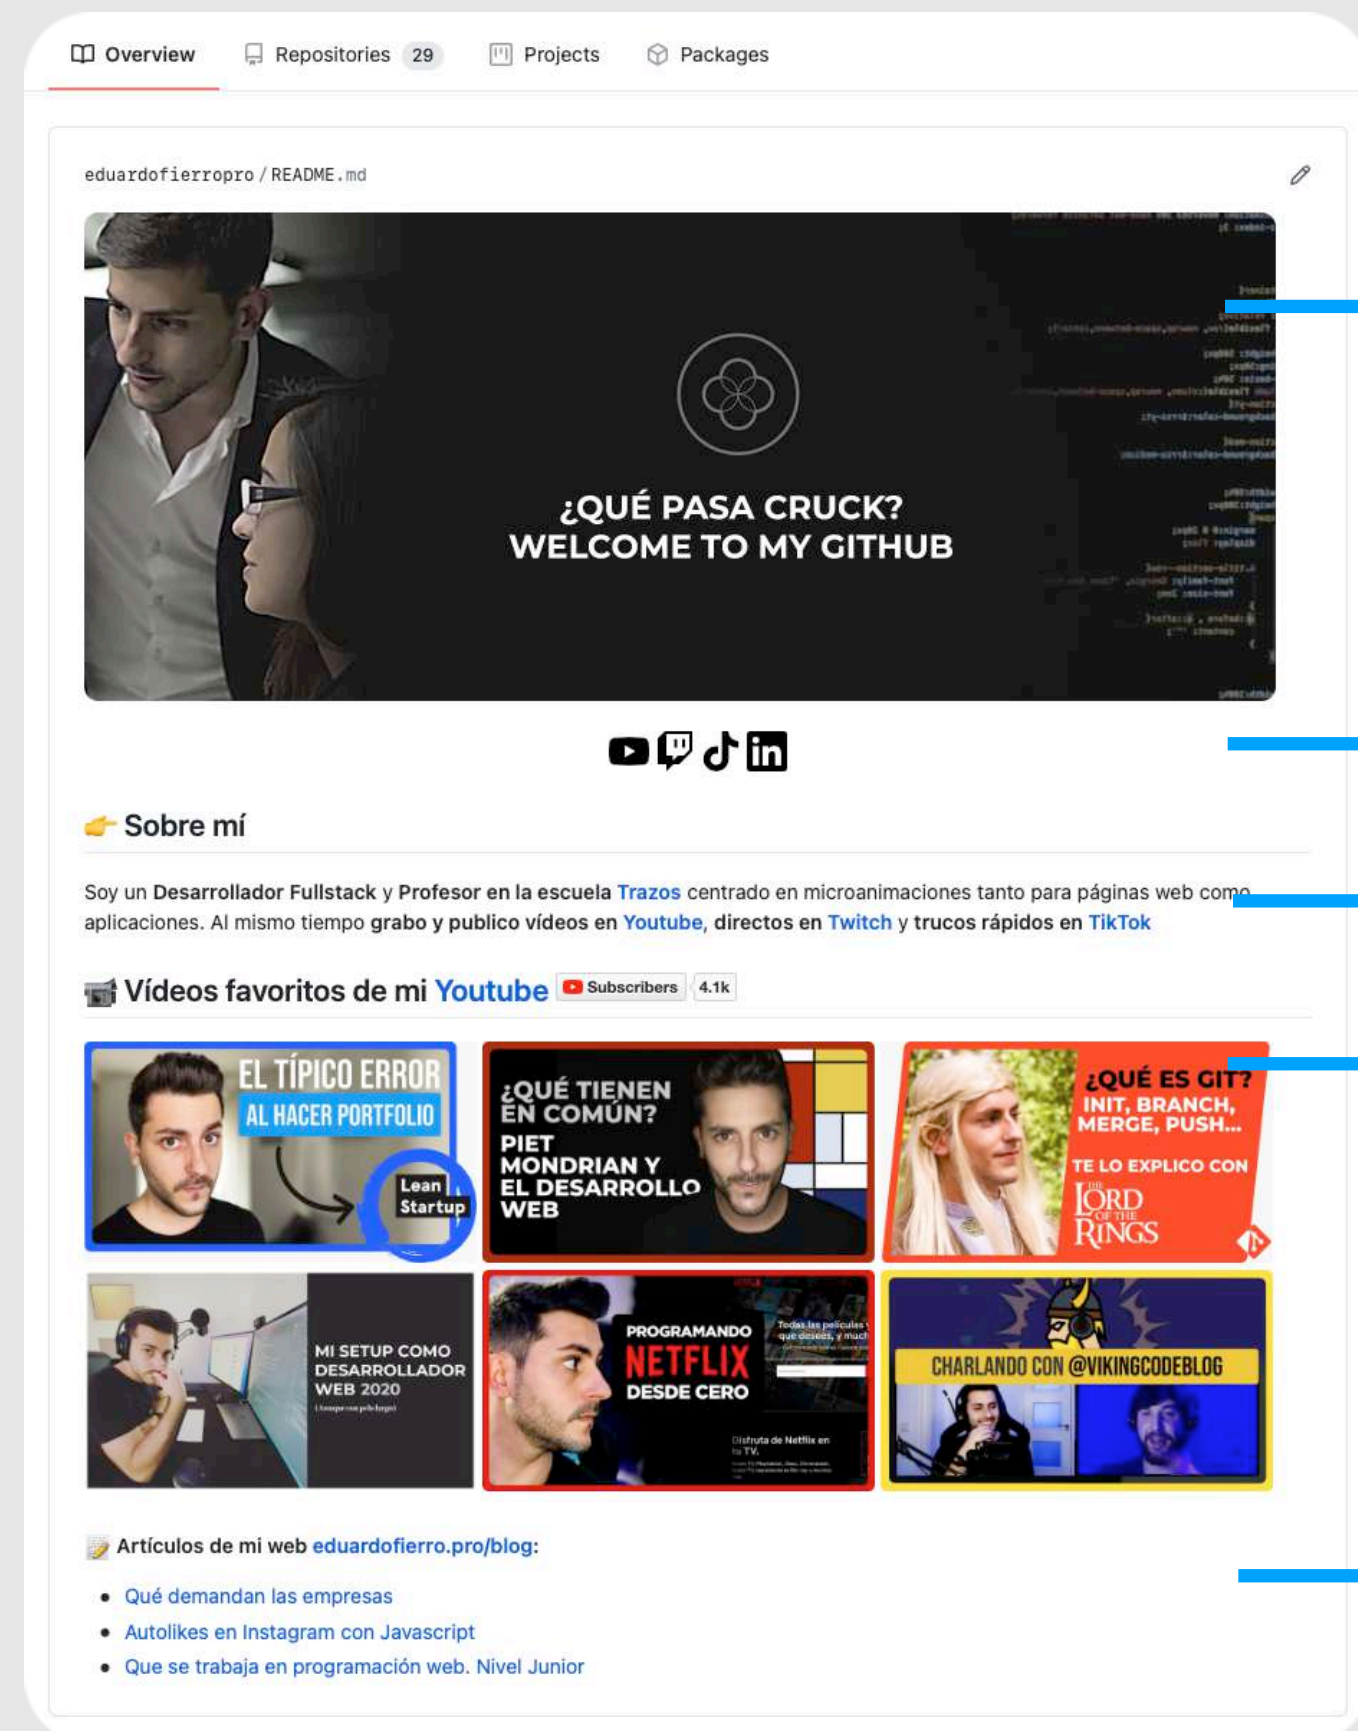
Overview Repositories 29 Projects Packages

eduardofierropro / README.md

¿QUÉ PASA CRUCK?
WELCOME TO MY GITHUB

Sobre mí

Soy un Desarrollador Fullstack y Profesor en la escuela Trazos centrado en microanimaciones tanto para páginas web como aplicaciones. Al mismo tiempo grabo y publico vídeos en Youtube, directos en Twitch y trucos rápidos en TikTok

Vídeos favoritos de mi Youtube Subscribers 4.1k

EL TÍPICO ERROR AL HACER PORTFOLIO Lean Startup

¿QUÉ TIENEN EN COMÚN? PIET MONDRIAN Y EL DESARROLLO WEB

¿QUÉ ES GIT? INIT, BRANCH, MERGE, PUSH... TE LO EXPLICO CON THE LORD OF THE RINGS

MI SETUP COMO DESARROLLADOR WEB 2020

PROGRAMANDO NETFLIX DESDE CERO

CHARLANDO CON @VIKINGCODEBLOG

Artículos de mi web eduardofierro.pro/blog:

- Qué demandan las empresas
- Autolikes en Instagram con Javascript
- Que se trabaja en programación web. Nivel Junior